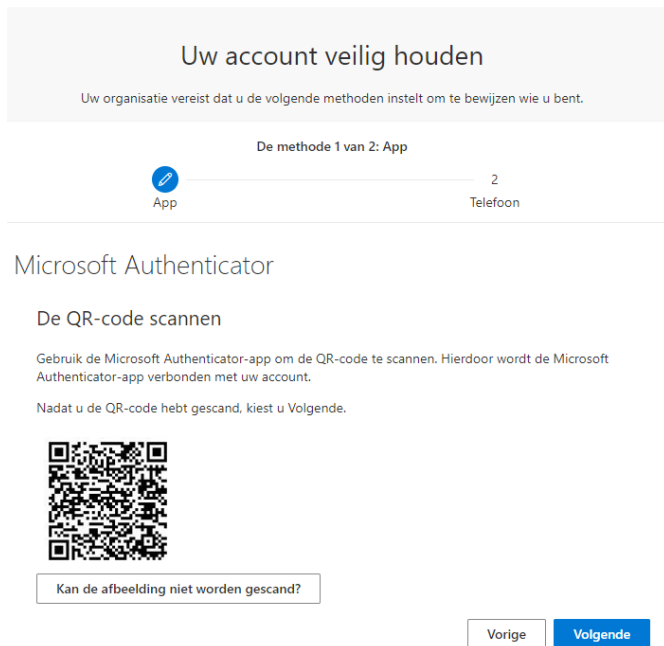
Uw account veilig houden

Uw organisatie vereist dat u de volgende methoden instelt om te bewijzen wie u bent.

De methode 1 van 2: App

App

2
Telefoon

Microsoft Authenticator

De QR-code scannen

Gebruik de Microsoft Authenticator-app om de QR-code te scannen. Hierdoor wordt de Microsoft Authenticator-app verbonden met uw account.

Nadat u de QR-code hebt gescand, kiest u Volgende.

Kan de afbeelding niet worden gescand?

Vorige

Volgende